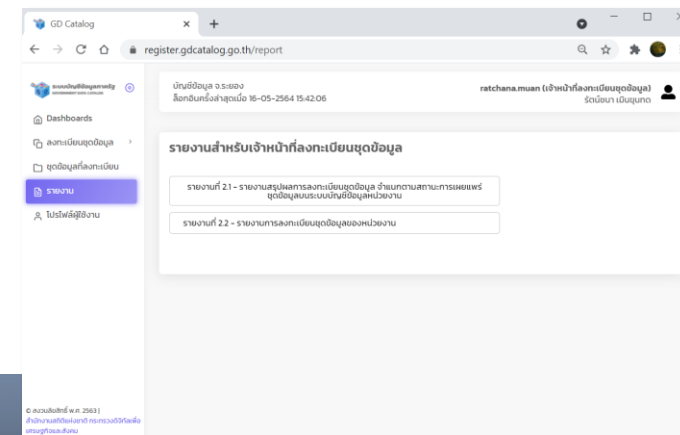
GD Catalog
register.gdcatalog.go.th/report

ระบบบัญชีข้อมูลภาครัฐ
GOVERNMENT DATA CATALOG

Dashboards
ลงทะเบียนชุดข้อมูล
ชุดข้อมูลที่ลงทะเบียน
รายงาน
โปรไฟล์ผู้ใช้งาน

บัญชีข้อมูล จ.ระยอง
ล็อกอินครั้งล่าสุดเมื่อ 16-05-2564 15:42:06

ratchana.muan (เจ้าหน้าที่ลงทะเบียนชุดข้อมูล)
รัชนียา เมินขุนทด

รายงานสำหรับเจ้าหน้าที่ลงทะเบียนชุดข้อมูล

รายงานที่ 2.1 - รายงานสรุปผลการลงทะเบียนชุดข้อมูล จำแนกตามสถานะการเผยแพร่ชุดข้อมูลบนระบบบัญชีข้อมูลหน่วยงาน

รายงานที่ 2.2 - รายงานการลงทะเบียนชุดข้อมูลของหน่วยงาน

© สงวนลิขสิทธิ์ พ.ศ. 2563 | สำนักงานสถิติแห่งชาติ กระทรวงดิจิทัลเพื่อเศรษฐกิจและสังคม